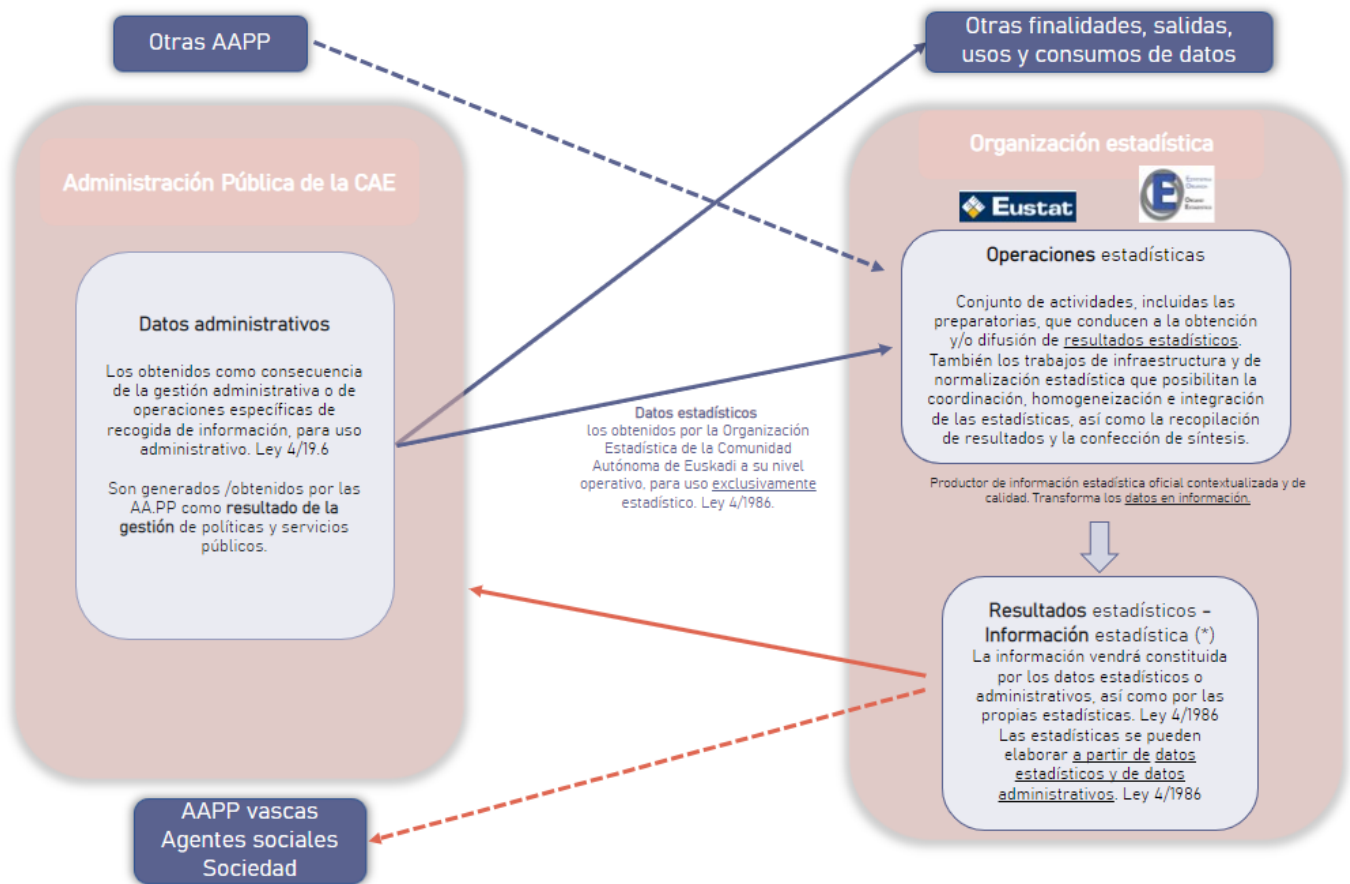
Otras AAPP

Otras finalidades, salidas, usos y consumos de datos

Administración Pública de la CAE

Datos administrativos

Los obtenidos como consecuencia de la gestión administrativa o de operaciones específicas de recogida de información, para uso administrativo. Ley 4/19.6

Son generados /obtenidos por las AA.PP como **resultado de la gestión** de políticas y servicios públicos.

Organización estadística

Eustat

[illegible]

**Operaciones** estadísticas

Conjunto de actividades, incluidas las preparatorias, que conducen a la obtención y/o difusión de resultados estadísticos. También los trabajos de infraestructura y de normalización estadística que posibilitan la coordinación, homogeneización e integración de las estadísticas, así como la recopilación de resultados y la confección de síntesis.

**Datos estadísticos**
los obtenidos por la Organización Estadística de la Comunidad Autónoma de Euskadi a su nivel operativo, para uso exclusivamente estadístico. Ley 4/1986.

Productor de información estadística oficial contextualizada y de calidad. Transforma los datos en información.

**Resultados** estadísticos – **Información** estadística (*)
La información vendrá constituida por los datos estadísticos o administrativos, así como por las propias estadísticas. Ley 4/1986
Las estadísticas se pueden elaborar a partir de datos estadísticos y de datos administrativos. Ley 4/1986

AAPP vascas
Agentes sociales
Sociedad